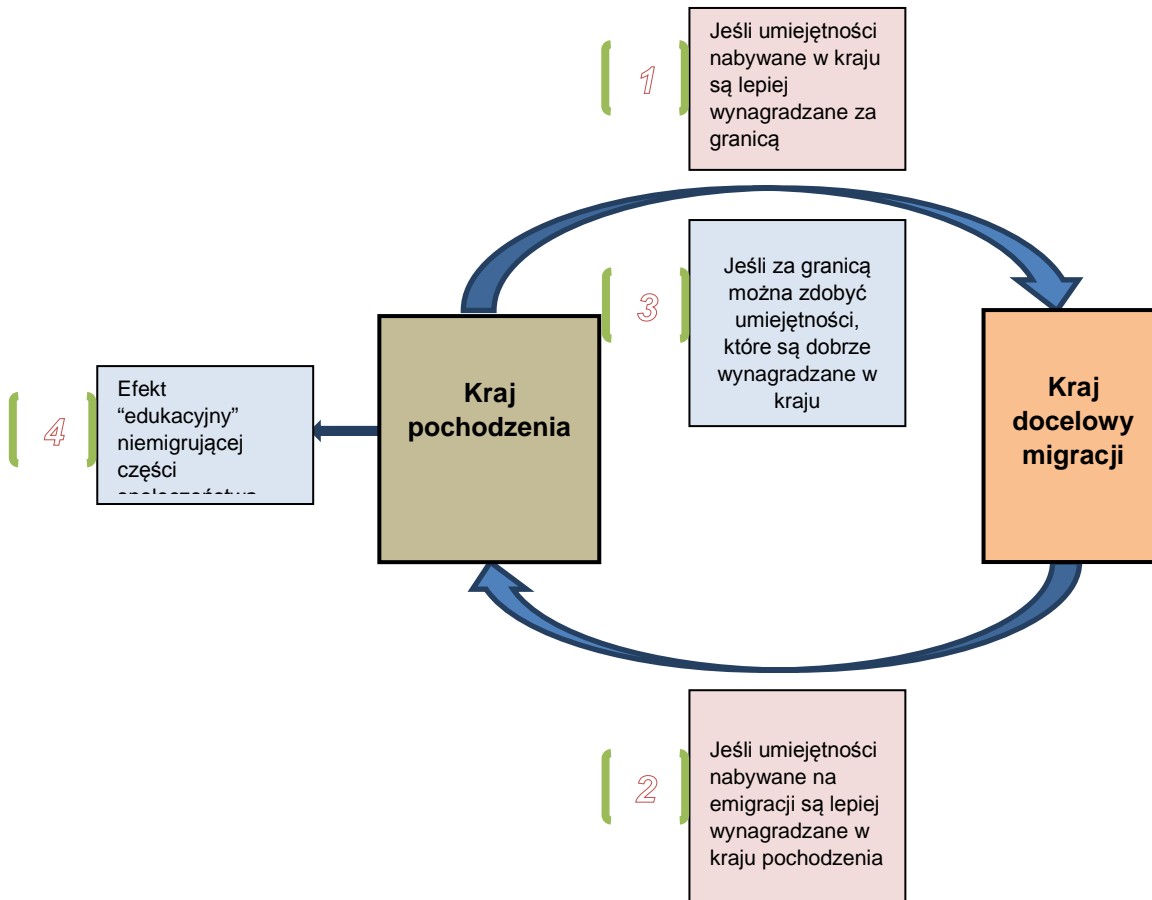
1

Jeśli umiejętności nabywane w kraju są lepiej wynagradzane za granicą

3

Jeśli za granicą można zdobyć umiejętności, które są dobrze wynagradzane w kraju

4

Efekt "edukacyjny" niemigrującej części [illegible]

Kraj pochodzenia

Kraj docelowy migracji

2

Jeśli umiejętności nabywane na emigracji są lepiej wynagradzane w kraju pochodzenia